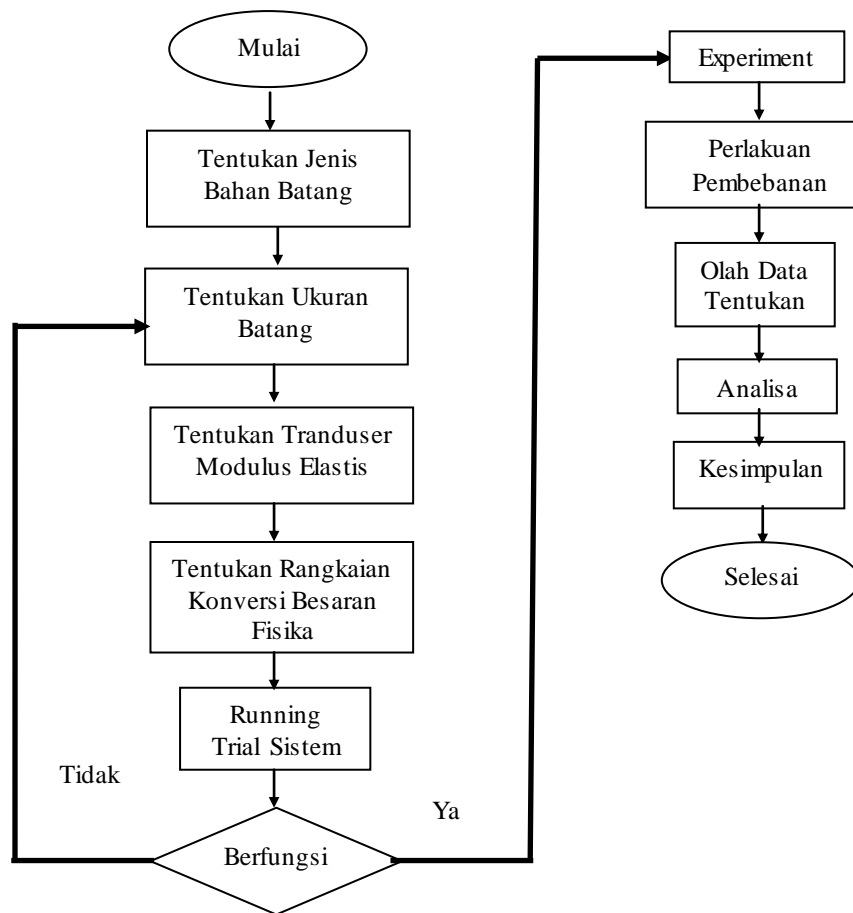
Mulai

Tentukan Jenis Bahan Batang

Tentukan Ukuran Batang

Tentukan Tranduser Modulus Elastis

Tentukan Rangkaian Konversi Besaran Fisika

Running Trial Sistem

Tidak

Berfungsi

Ya

Experiment

Perlakuan Pembebanan

Olah Data Tentukan

Analisa

Kesimpulan

Selesai